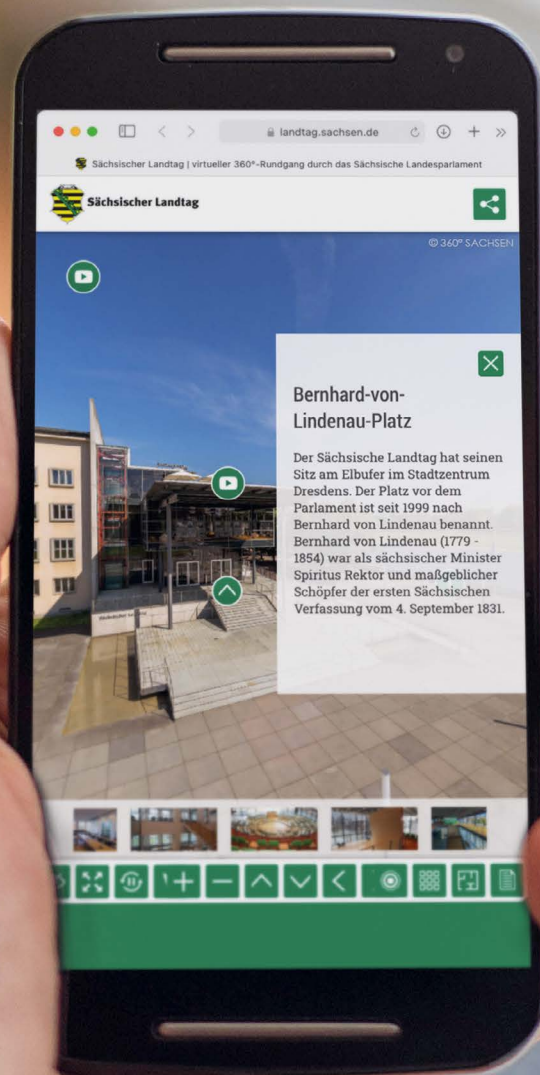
landtag.sachsen.de

Sächsischer Landtag | virtueller 360°-Rundgang durch das Sächsische Landesparlament

Sächsischer Landtag

© 360° SACHSEN

Bernhard-von-Lindenau-Platz

Der Sächsische Landtag hat seinen Sitz am Elbufer im Stadtzentrum Dresdens. Der Platz vor dem Parlament ist seit 1999 nach Bernhard von Lindenau benannt. Bernhard von Lindenau (1779 - 1854) war als sächsischer Minister Spiritus Rektor und maßgeblicher Schöpfer der ersten Sächsischen Verfassung vom 4. September 1831.